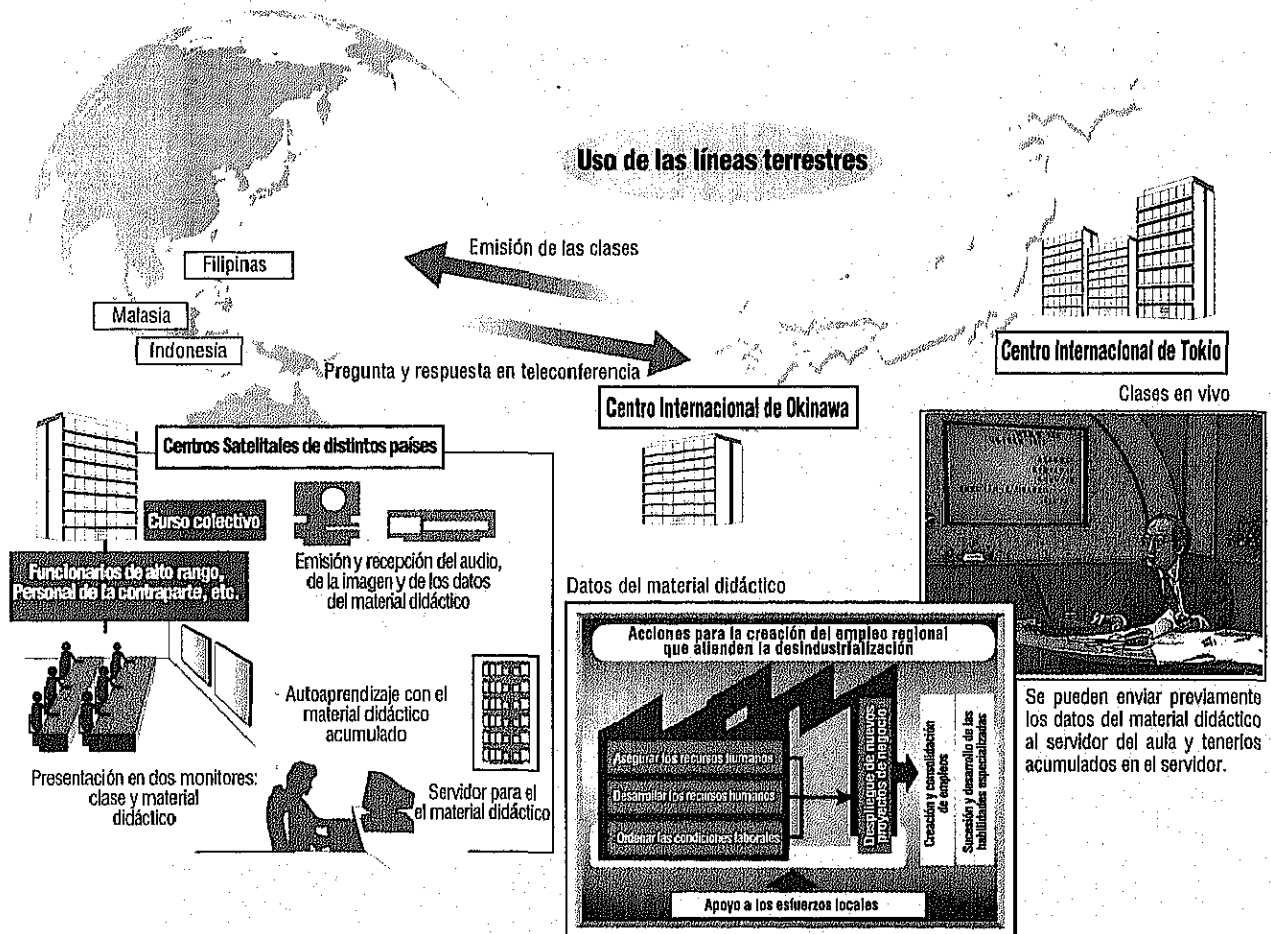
Uso de las líneas terrestres

Emisión de las clases

Filipinas

Malasia

Indonesia

Pregunta y respuesta en teleconferencia

Centro Internacional de Tokio

Centro Internacional de Okinawa

Clases en vivo

Centros Satelitales de distintos países

Curso colectivo

Emisión y recepción del audio, de la imagen y de los datos del material didáctico

Funcionarios de alto rango, Personal de la contraparte, etc.

Datos del material didáctico

Acciones para la creación del empleo regional que atienden la desindustrialización

Asegurar los recursos humanos

Desarrollar los recursos humanos

Ordenar las condiciones laborales

Despliegue de nuevos proyectos de negocio

Creación y consolidación de empleos

Sucesión y desarrollo de las habilidades especializadas

Apoyo a los esfuerzos locales

Autoaprendizaje con el material didáctico acumulado

Servidor para el el material didáctico

Presentación en dos monitores: clase y material didáctico

Se pueden enviar previamente los datos del material didáctico al servidor del aula y tenerlos acumulados en el servidor.